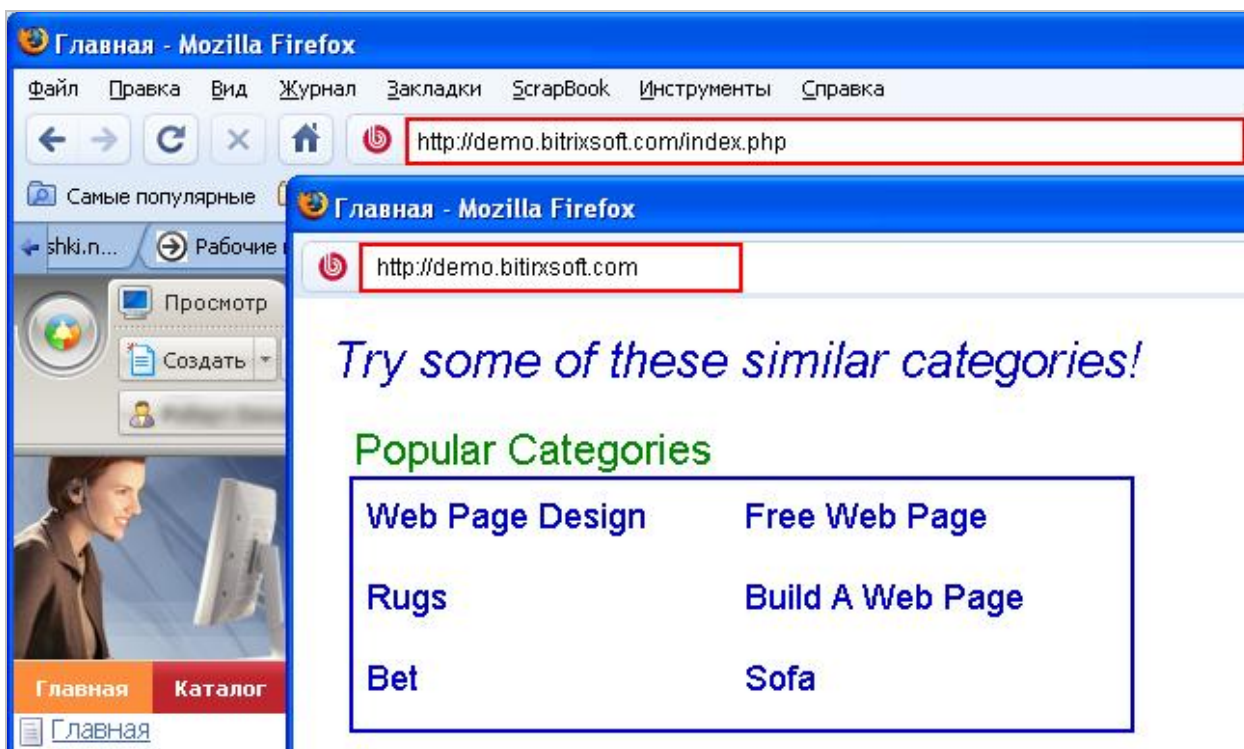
Главная - Mozilla Firefox

Файл Правка Вид Журнал Закладки ScrapBook Инструменты Справка

http://demo.bitrixsoft.com/index.php

Самые популярные

shki.n... Рабочие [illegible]

Просмотр

Создать

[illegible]

Главная Каталог

Главная

Главная - Mozilla Firefox

http://demo.bitirxsoft.com

Try some of these similar categories!

Popular Categories

| | |
|---|---|
| Web Page Design | Free Web Page |
| Rugs | Build A Web Page |
| Bet | Sofa |